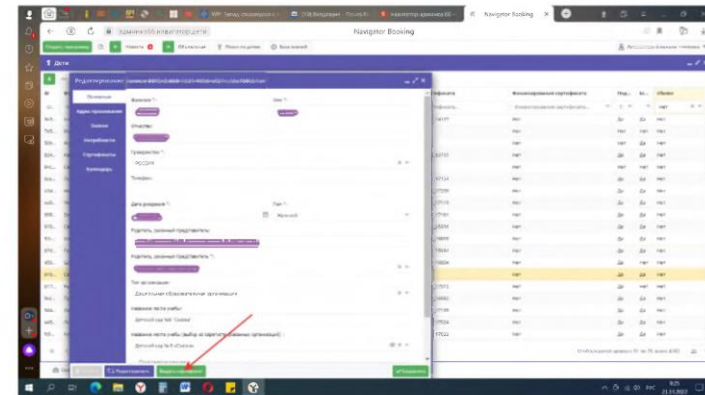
Navigator Booking ×

Navigator Booking

Дети

Редактирование

Фамилия *:

Имя *:

Отчество:

Гражданство *:

РОССИЯ

Телефон:

Дата рождения *:

Пол *:

Женский

Родитель, законный представитель:

Родитель, законный представитель *:

Тип организации:

Дошкольная образовательная организация

Название места учебы:

Название места учебы (выбор из зарегистрированных организаций):

Основное

Адрес проживания

Доходы

Потребности

Сертификаты

Календарь

Финансирование сертификата

нет

Да

Редактировать

Выдать сертификат

Сохранить

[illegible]